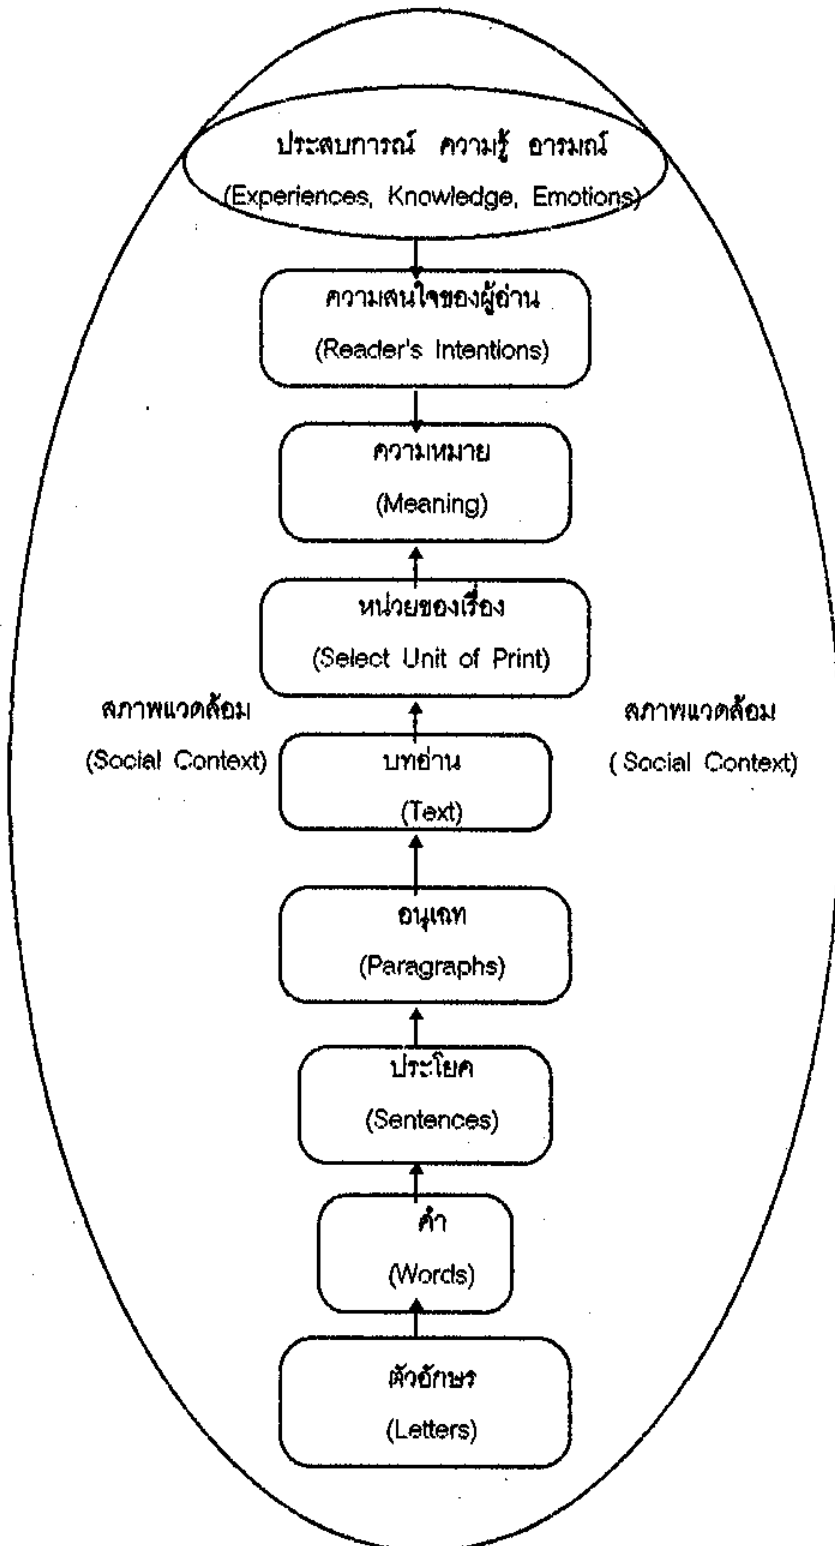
ประสบการณ์ ความรู้ อารมณ์
(Experiences, Knowledge, Emotions)

ความสนใจของผู้อ่าน
(Reader's Intentions)

ความหมาย
(Meaning)

หน่วยของเรื่อง
(Select Unit of Print)

สภาพแวดล้อม
(Social Context)

บทอ่าน
(Text)

สภาพแวดล้อม
( Social Context)

อนุเฉท
(Paragraphs)

ประโยค
(Sentences)

คำ
(Words)

ตัวอักษร
(Letters)